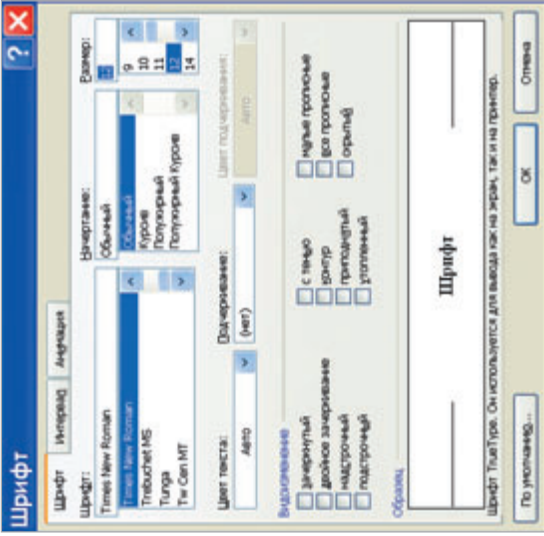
Шрифт

Шрифт | Интервал | Анимация

Шрифт:
Times New Roman
Times New Roman
Trebuchet MS
Tunga
Tw Cen MT

Начертание:
Обычный
Обычный
Курсив
Полужирный
Полужирный Курсив

Размер:
12
9
10
11
12
14

Цвет текста:
Авто

Подчеркивание:
(нет)

Цвет подчеркивания:
Авто

Видоизменение
зачеркнутый
двойное зачеркивание
надстрочный
подстрочный
с тенью
контур
приподнятый
утопленный
малые прописные
все прописные
скрытый

Образец
Шрифт

Шрифт TrueType. Он используется для вывода как на экран, так и на принтер.

По умолчанию...
ОК
Отмена